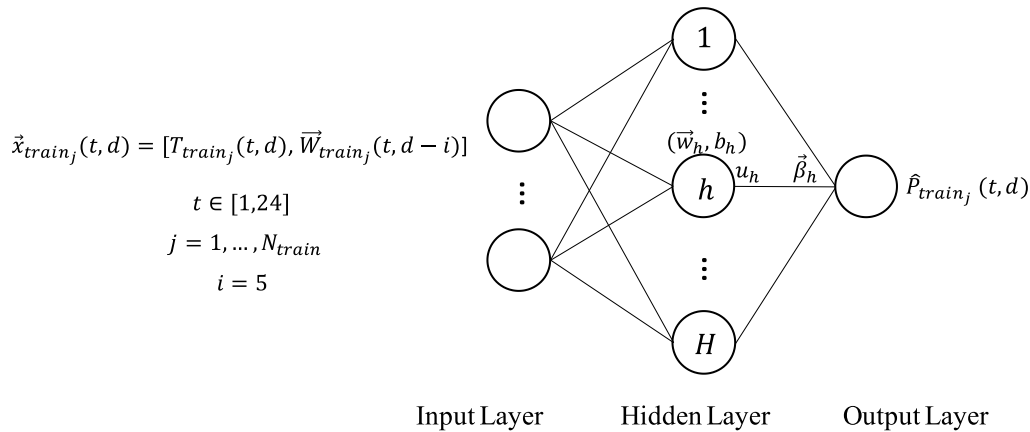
$\vec{x}_{train_j}(t,d) = [T_{train_j}(t,d), \vec{W}_{train_j}(t,d-i)]$

$t \in [1,24]$

$j = 1, \dots, N_{train}$

$i = 5$

$\vdots$

1

$\vdots$

$(\vec{w}_h, b_h)$

$u_h$

$\vec{\beta}_h$

$h$

$\vdots$

$H$

$\hat{P}_{train_j}(t,d)$

Input Layer

Hidden Layer

Output Layer